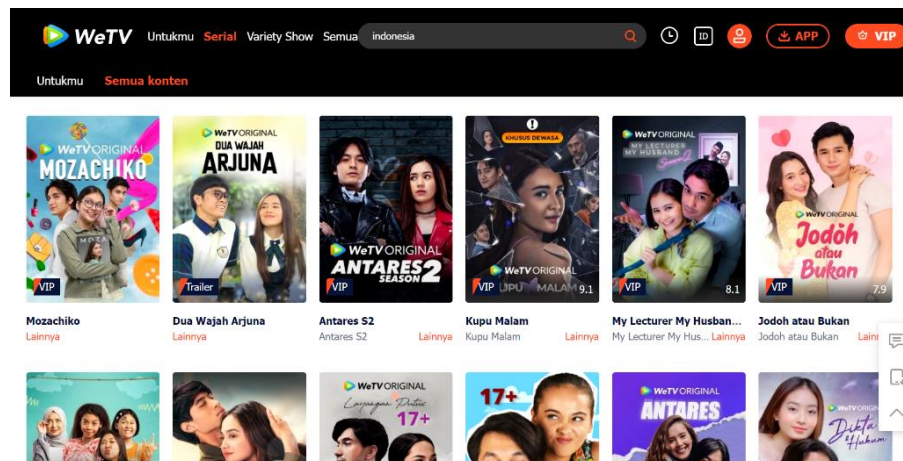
WeTV Untukmu Serial Variety Show Semua indonesia

APP VIP

Untukmu Semua konten

WeTV ORIGINAL MOZACHIKO
VIP
Mozachiko
Lainnya

WeTV ORIGINAL DUA WAJAH ARJUNA
Trailer
Dua Wajah Arjuna
Lainnya

WeTV ORIGINAL ANTARES SEASON 2
VIP
Antares S2
Antares S2 Lainnya

KHUSUS DEWASA
WeTV ORIGINAL KUPU MALAM
VIP 9.1
Kupu Malam
Kupu Malam Lainnya

WeTV ORIGINAL MY LECTURER MY HUSBAND Season 2
VIP 8.1
My Lecturer My Husban...
My Lecturer My Hus... Lainnya

WeTV ORIGINAL Jodoh atau Bukan
VIP 7.9
Jodoh atau Bukan
Jodoh atau Bukan Lainn

WeTV ORIGINAL 17+

17+

WeTV ORIGINAL ANTARES

WeTV ORIGINAL Dikta & Hukum